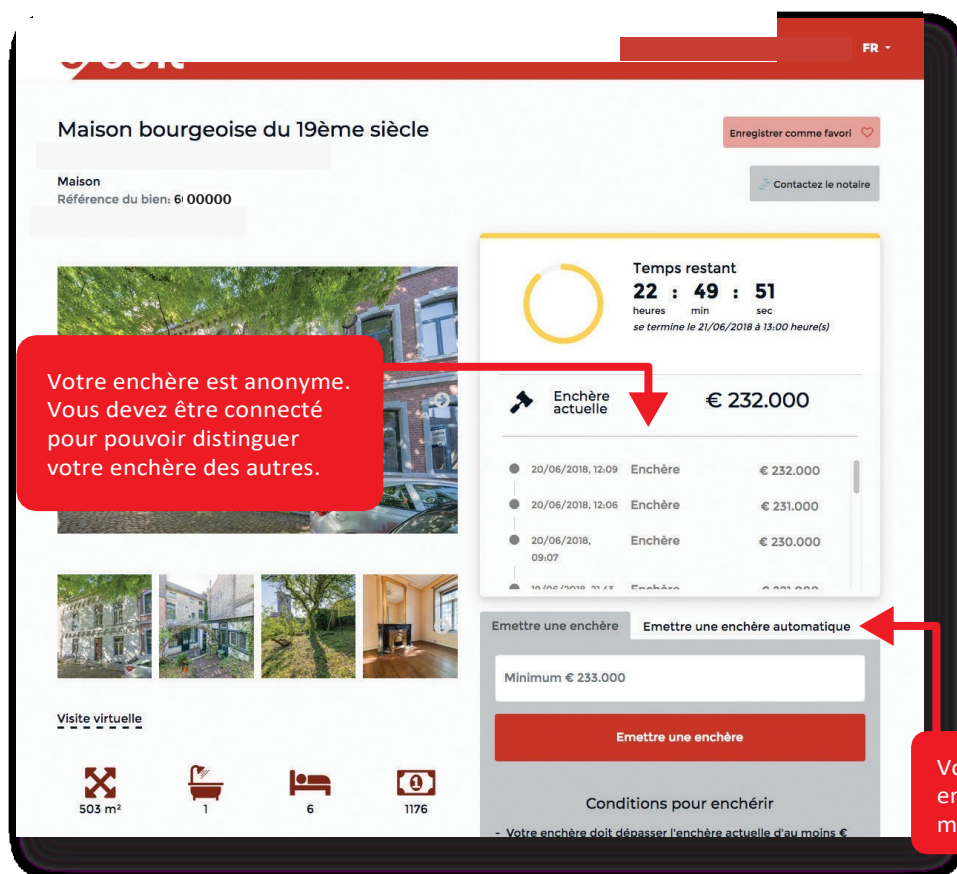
FR

Maison bourgeoise du 19ème siècle

Enregistrer comme favori

Maison
Référence du bien: 6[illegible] 00000

Contactez le notaire

Temps restant
22 : 49 : 51
heures min sec
se termine le 21/06/2018 à 13:00 heure(s)

Votre enchère est anonyme. Vous devez être connecté pour pouvoir distinguer votre enchère des autres.

Enchère actuelle € 232.000

| 20/06/2018, 12:09 | Enchère | € 232.000 |
|---|---|---|
| 20/06/2018, 12:06 | Enchère | € 231.000 |
| 20/06/2018, 09:07 | Enchère | € 230.000 |
| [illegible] | Enchère | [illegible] |

Emettre une enchère | Emettre une enchère automatique

Minimum € 233.000

Emettre une enchère

Vo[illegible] en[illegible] m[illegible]

Visite virtuelle

503 m² 1 6 1176

Conditions pour enchérir

- Votre enchère doit dépasser l'enchère actuelle d'au moins €